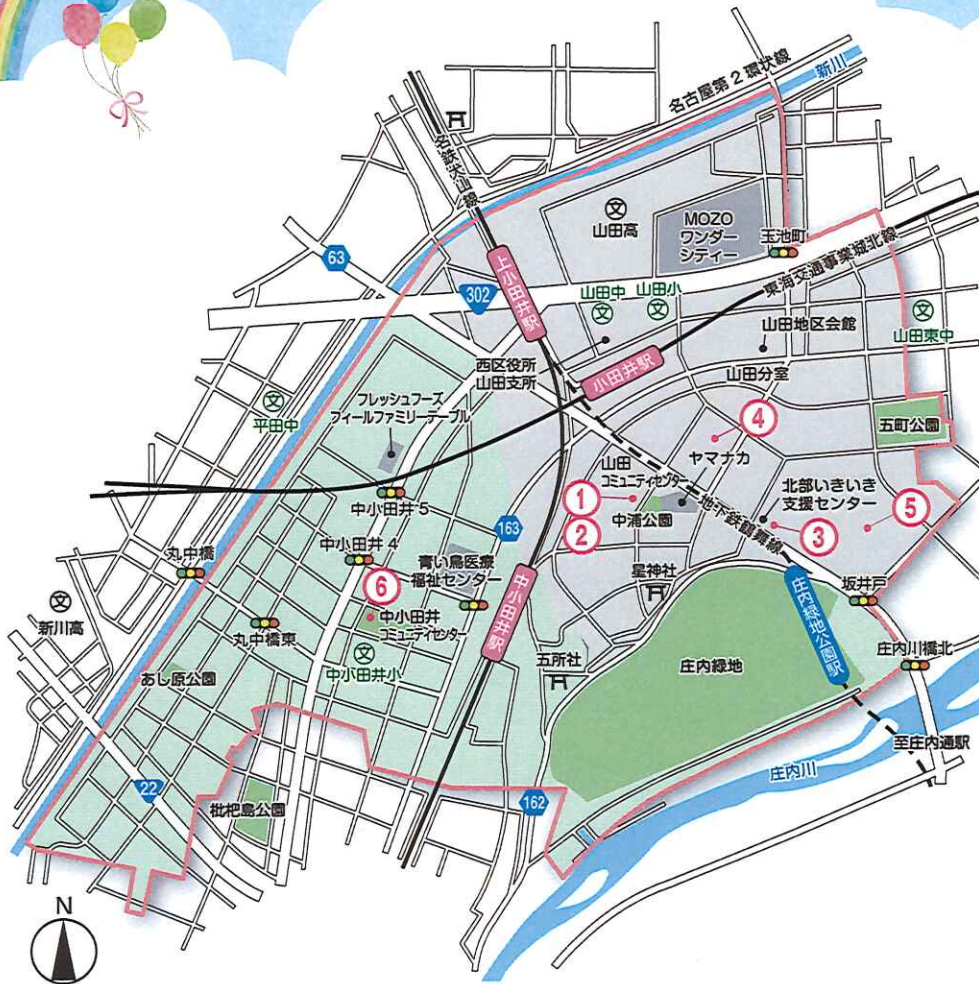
名古屋第２環状線
新川
名鉄犬山線
山田高
MOZO
ワンダー
シティー
玉池町
63
302
上小田井駅
山田中
山田小
東海交通事業城北線
山田地区会館
山田東中
西区役所
山田支所
小田井駅
山田分室
フレッシュフーズ
フィールファミリーテーブル
平田中
4
五町公園
山田
コミュニティセンター
ヤマナカ
北部いきいき
支援センター
1
5
中小田井５
163
地下鉄鶴舞線
中浦公園
2
3
丸中橋
中小田井４
青い鳥医療
福祉センター
星神社
庄内緑地公園駅
坂井戸
6
中小田井
コミュニティセンター
中小田井駅
新川高
丸中橋東
中小田井小
五所社
庄内緑地
庄内川橋北
あし原公園
至庄内通駅
庄内川
22
162
枇杷島公園
N